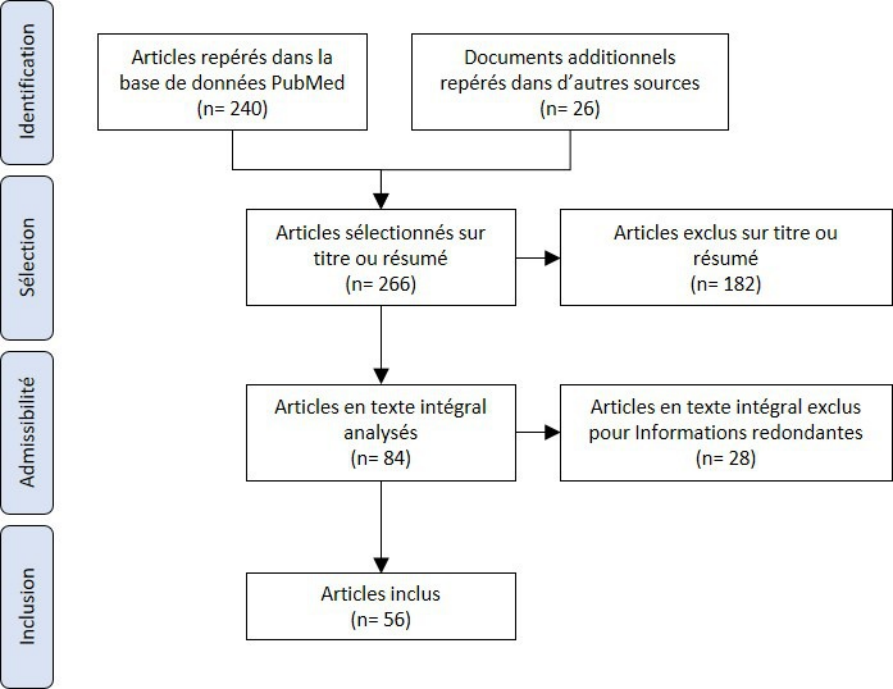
Identification

Articles repérés dans la base de données PubMed
(n= 240)

Documents additionnels repérés dans d'autres sources
(n= 26)

Sélection

Articles sélectionnés sur titre ou résumé
(n= 266)

Articles exclus sur titre ou résumé
(n= 182)

Admissibilité

Articles en texte intégral analysés
(n= 84)

Articles en texte intégral exclus pour Informations redondantes
(n= 28)

Inclusion

Articles inclus
(n= 56)